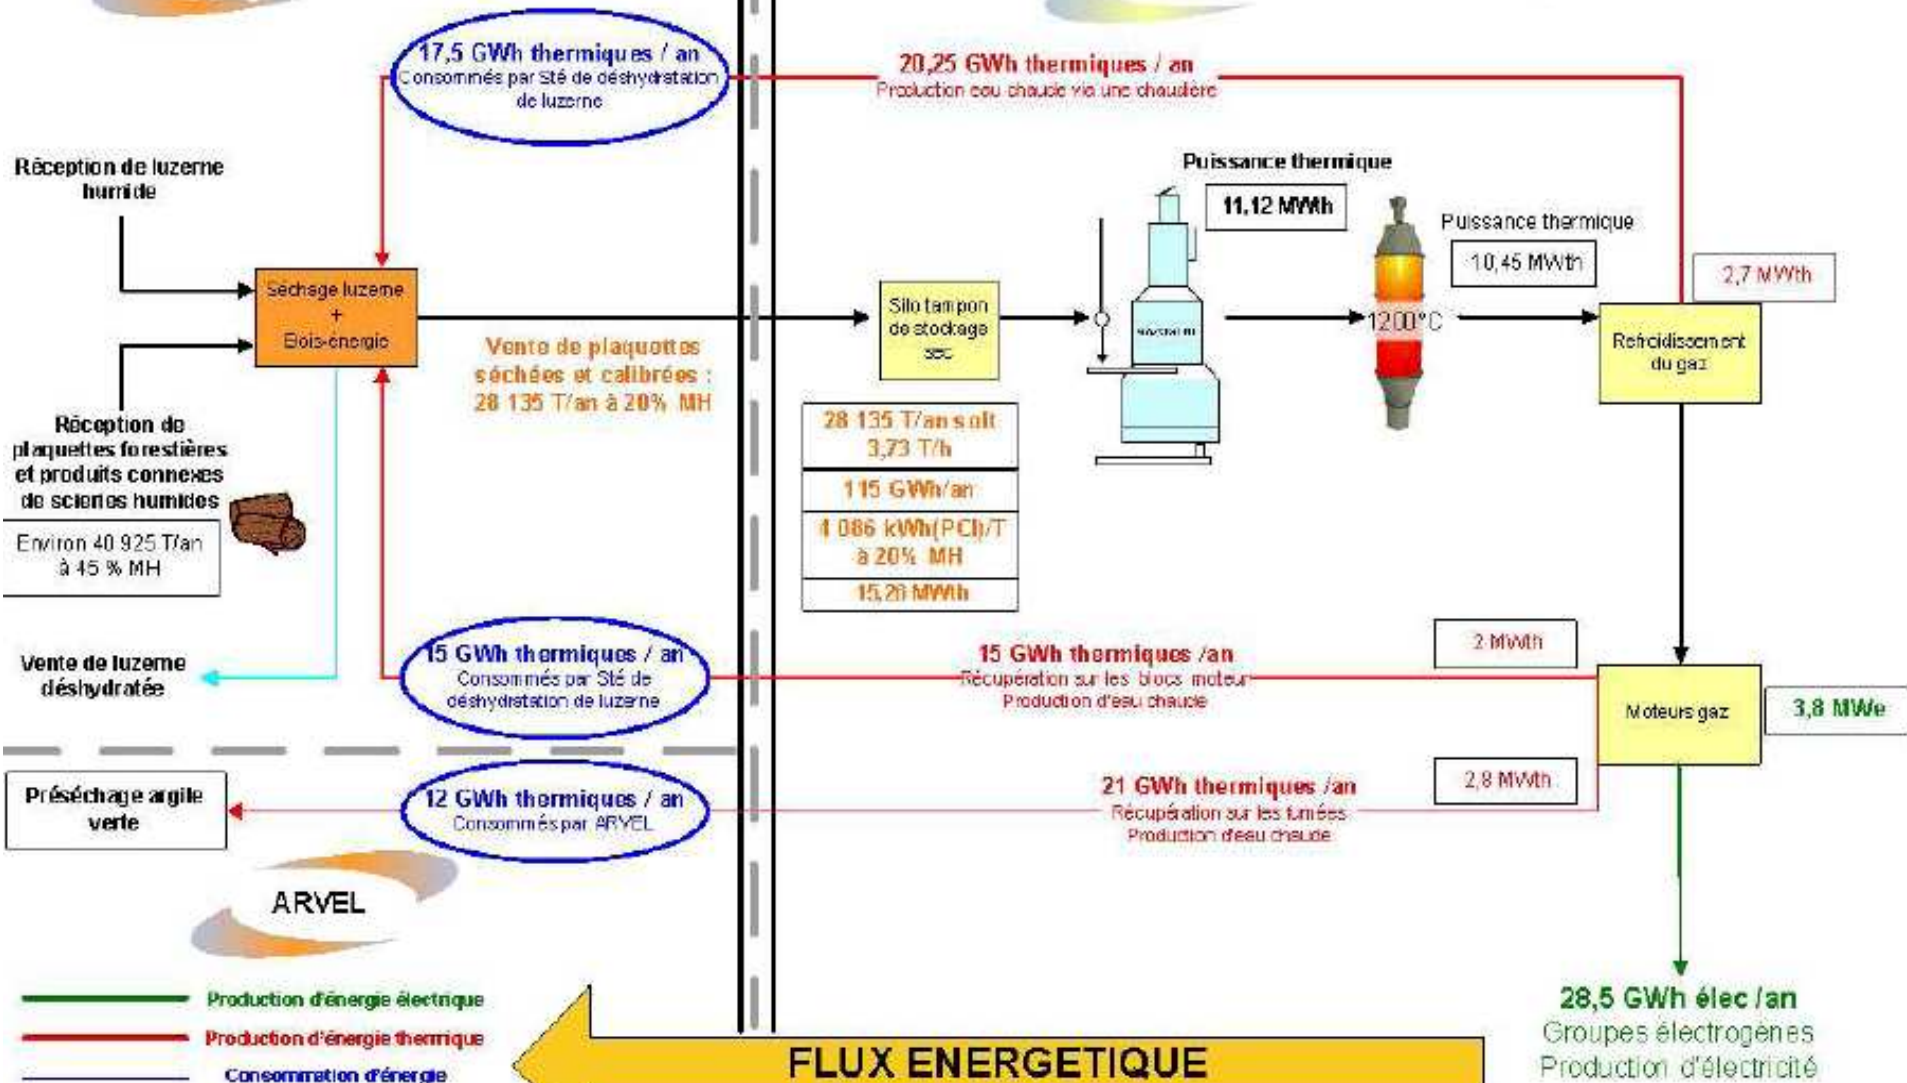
17,5 GWh thermiques / an
Consommés par Sté de déshydratation de luzerne

20,25 GWh thermiques / an
Production eau chaude via une chaudière

Réception de luzerne humide

Séchage luzerne + Bois-énergie

Réception de plaquettes forestières et produits connexes de scieries humides

Environ 40 925 T/an à 45 % MH

Vente de plaquettes séchées et calibrées : 28 135 T/an à 20% MH

Silo tampon de stockage sec

28 135 T/an soit 3,73 T/h
115 GWh/an
4 086 kWh(PCI)/T à 20% MH
15,26 MWth

Puissance thermique
11,12 MWth

Puissance thermique
10,45 MWth

1200°C

2,7 MWth

Refroidissement du gaz

Vente de luzerne déshydratée

15 GWh thermiques / an
Consommés par Sté de déshydratation de luzerne

15 GWh thermiques /an
Récupération sur les blocs moteur
Production d'eau chaude

2 MWth

Moteurs gaz

3,8 MWe

Préséchage argile verte

12 GWh thermiques / an
Consommés par ARVEL

21 GWh thermiques /an
Récupération sur les fumées
Production d'eau chaude

2,8 MWth

ARVEL

Production d'énergie électrique
Production d'énergie thermique
Consommation d'énergie

FLUX ENERGETIQUE

28,5 GWh élec /an
Groupes électrogènes
Production d'électricité